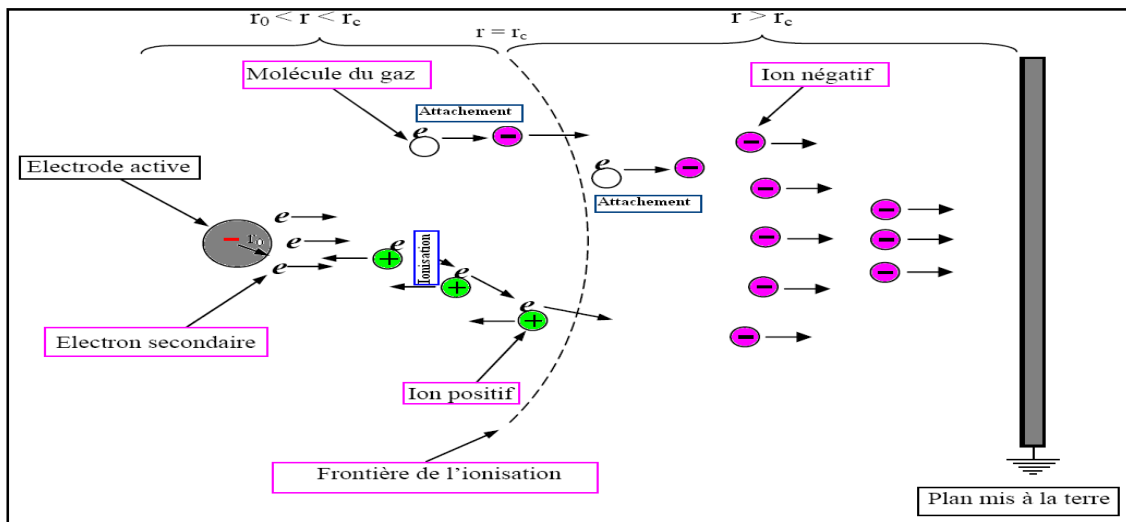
$r_0 < r < r_c$

$r = r_c$

$r > r_c$

Molécule du gaz

Attachement

$e$

Ion négatif

Electrode active

$e$

Attachement

$e$

$r_0$

$e$

$e$

Ionisation

$e$

$e$

$e$

Electron secondaire

Ion positif

Frontière de l'ionisation

Plan mis à la terre